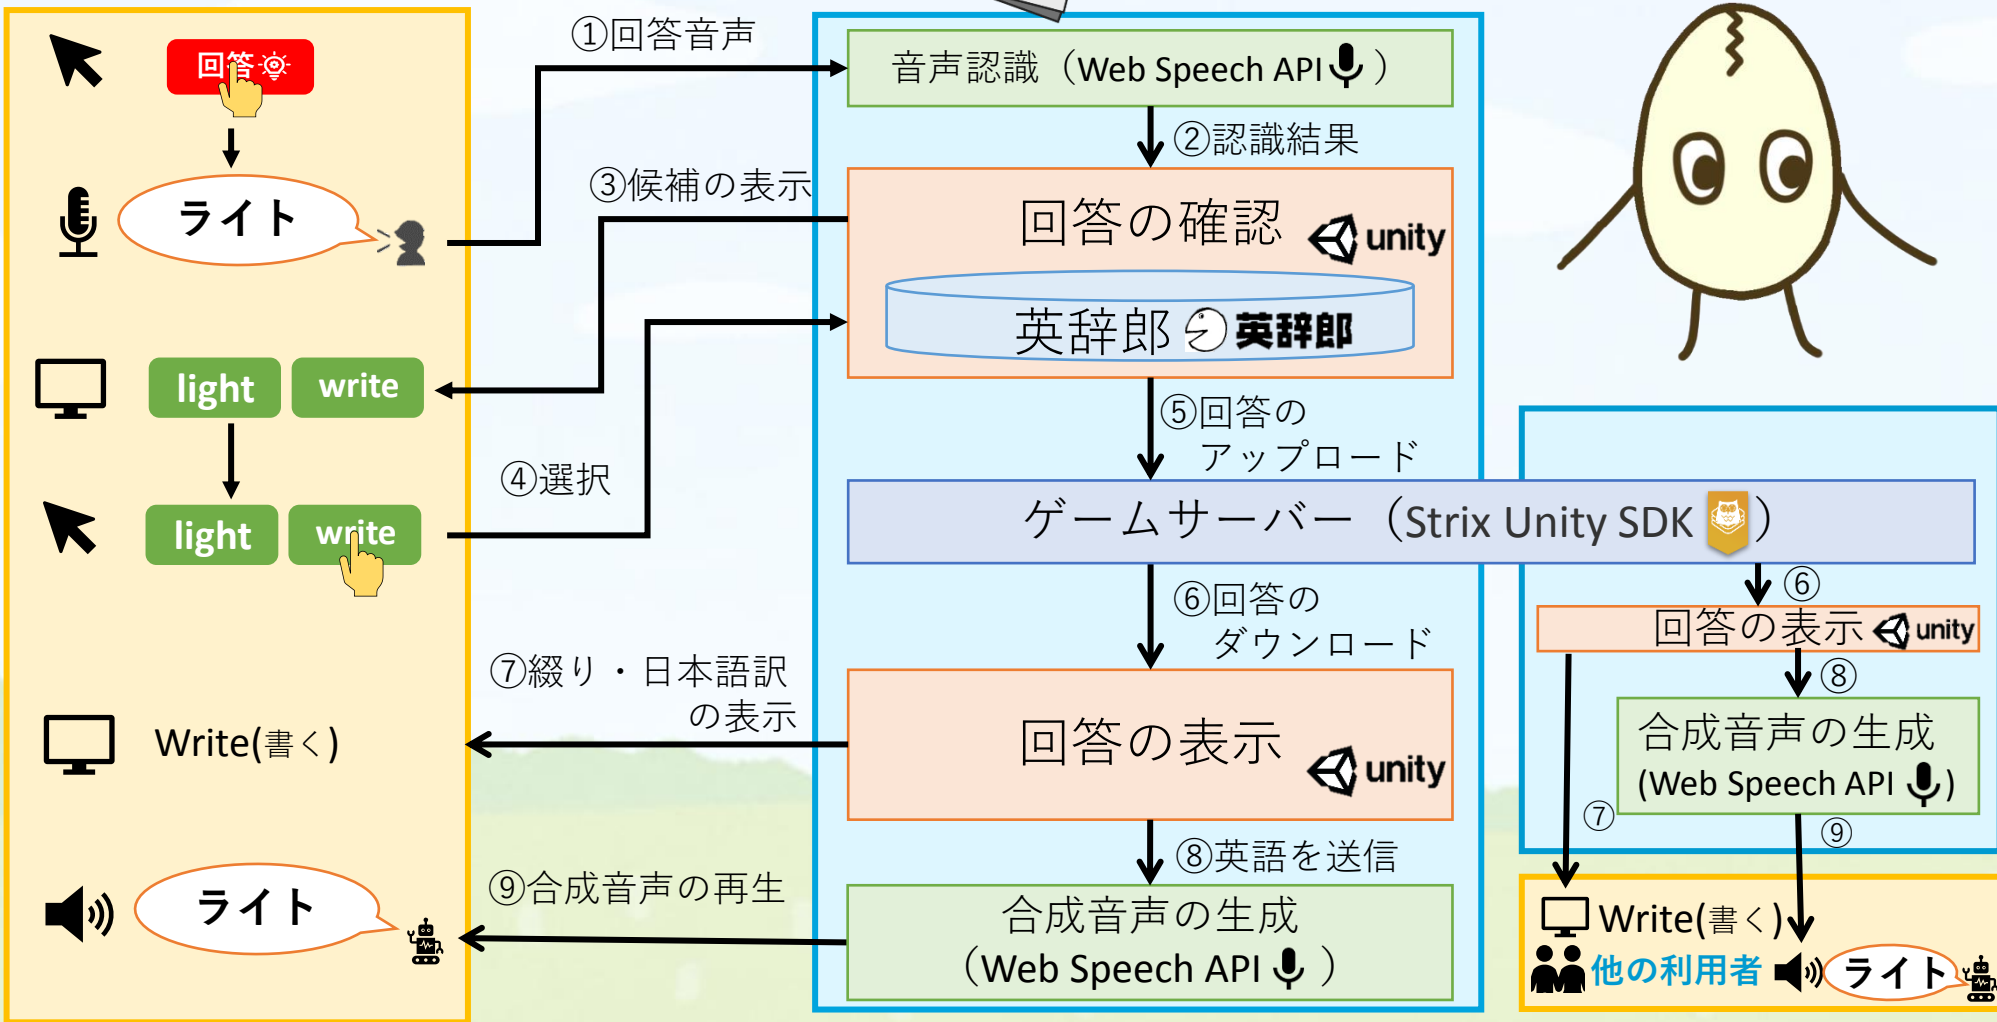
回答

ライト

light write

light write

Write(書く)

ライト

①回答音声

③候補の表示

④選択

⑦綴り・日本語訳の表示

⑨合成音声の再生

音声認識（Web Speech API）

②認識結果

回答の確認 unity

英辞郎 英辞郎

⑤回答のアップロード

ゲームサーバー（Strix Unity SDK）

⑥回答のダウンロード

回答の表示 unity

⑧英語を送信

合成音声の生成（Web Speech API）

⑥

回答の表示 unity

⑧

合成音声の生成 (Web Speech API)

⑦

⑨

Write(書く)

他の利用者

ライト